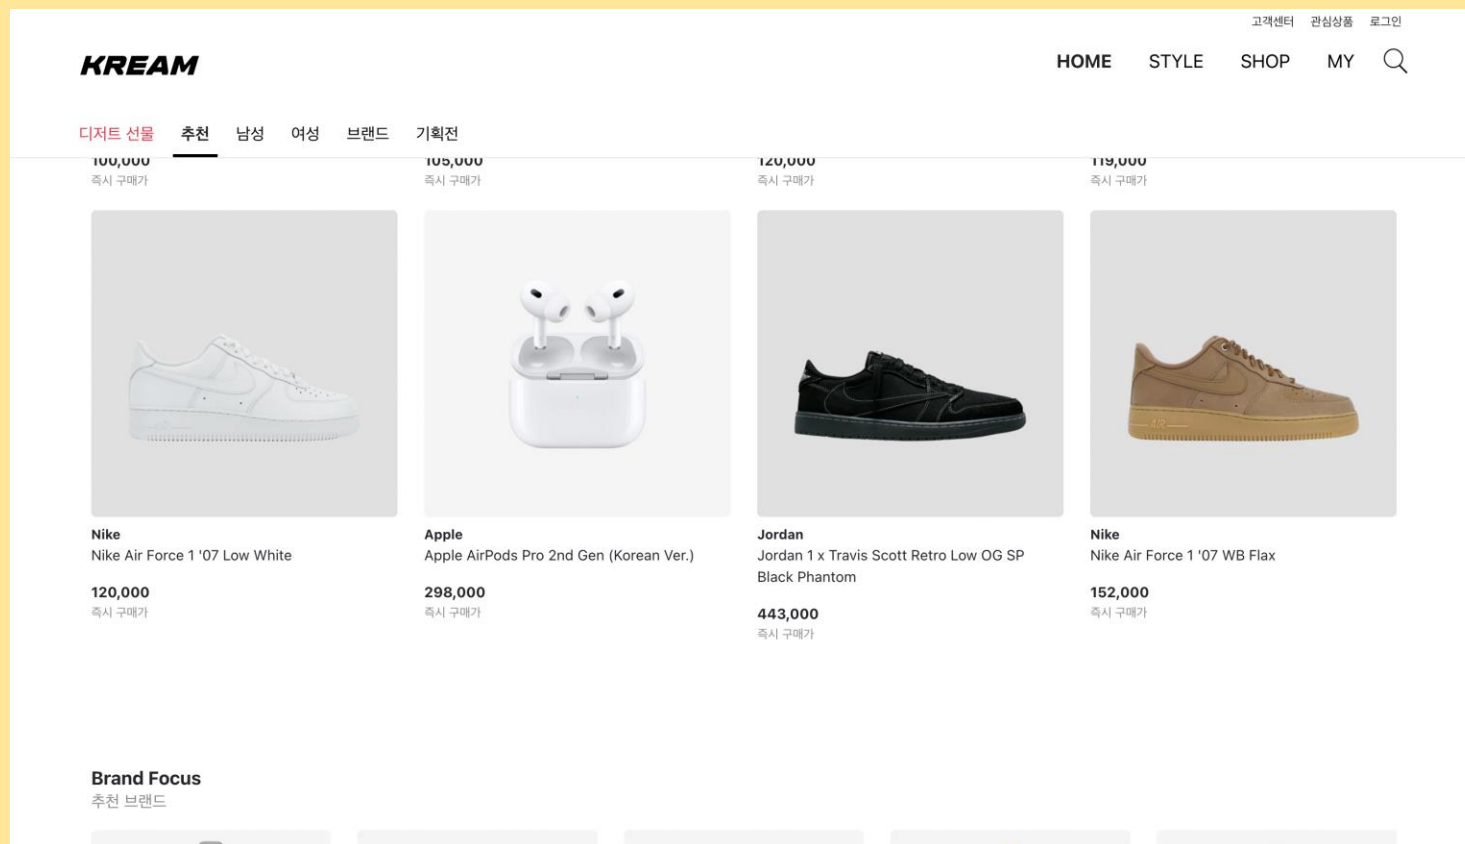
고객센터 관심상품 로그인

KREAM

HOME STYLE SHOP MY

디저트 선물 추천 남성 여성 브랜드 기획전

100,000
즉시 구매가

105,000
즉시 구매가

120,000
즉시 구매가

119,000
즉시 구매가

Nike
Nike Air Force 1 '07 Low White
120,000
즉시 구매가

Apple
Apple AirPods Pro 2nd Gen (Korean Ver.)
298,000
즉시 구매가

Jordan
Jordan 1 x Travis Scott Retro Low OG SP Black Phantom
443,000
즉시 구매가

Nike
Nike Air Force 1 '07 WB Flax
152,000
즉시 구매가

Brand Focus
추천 브랜드